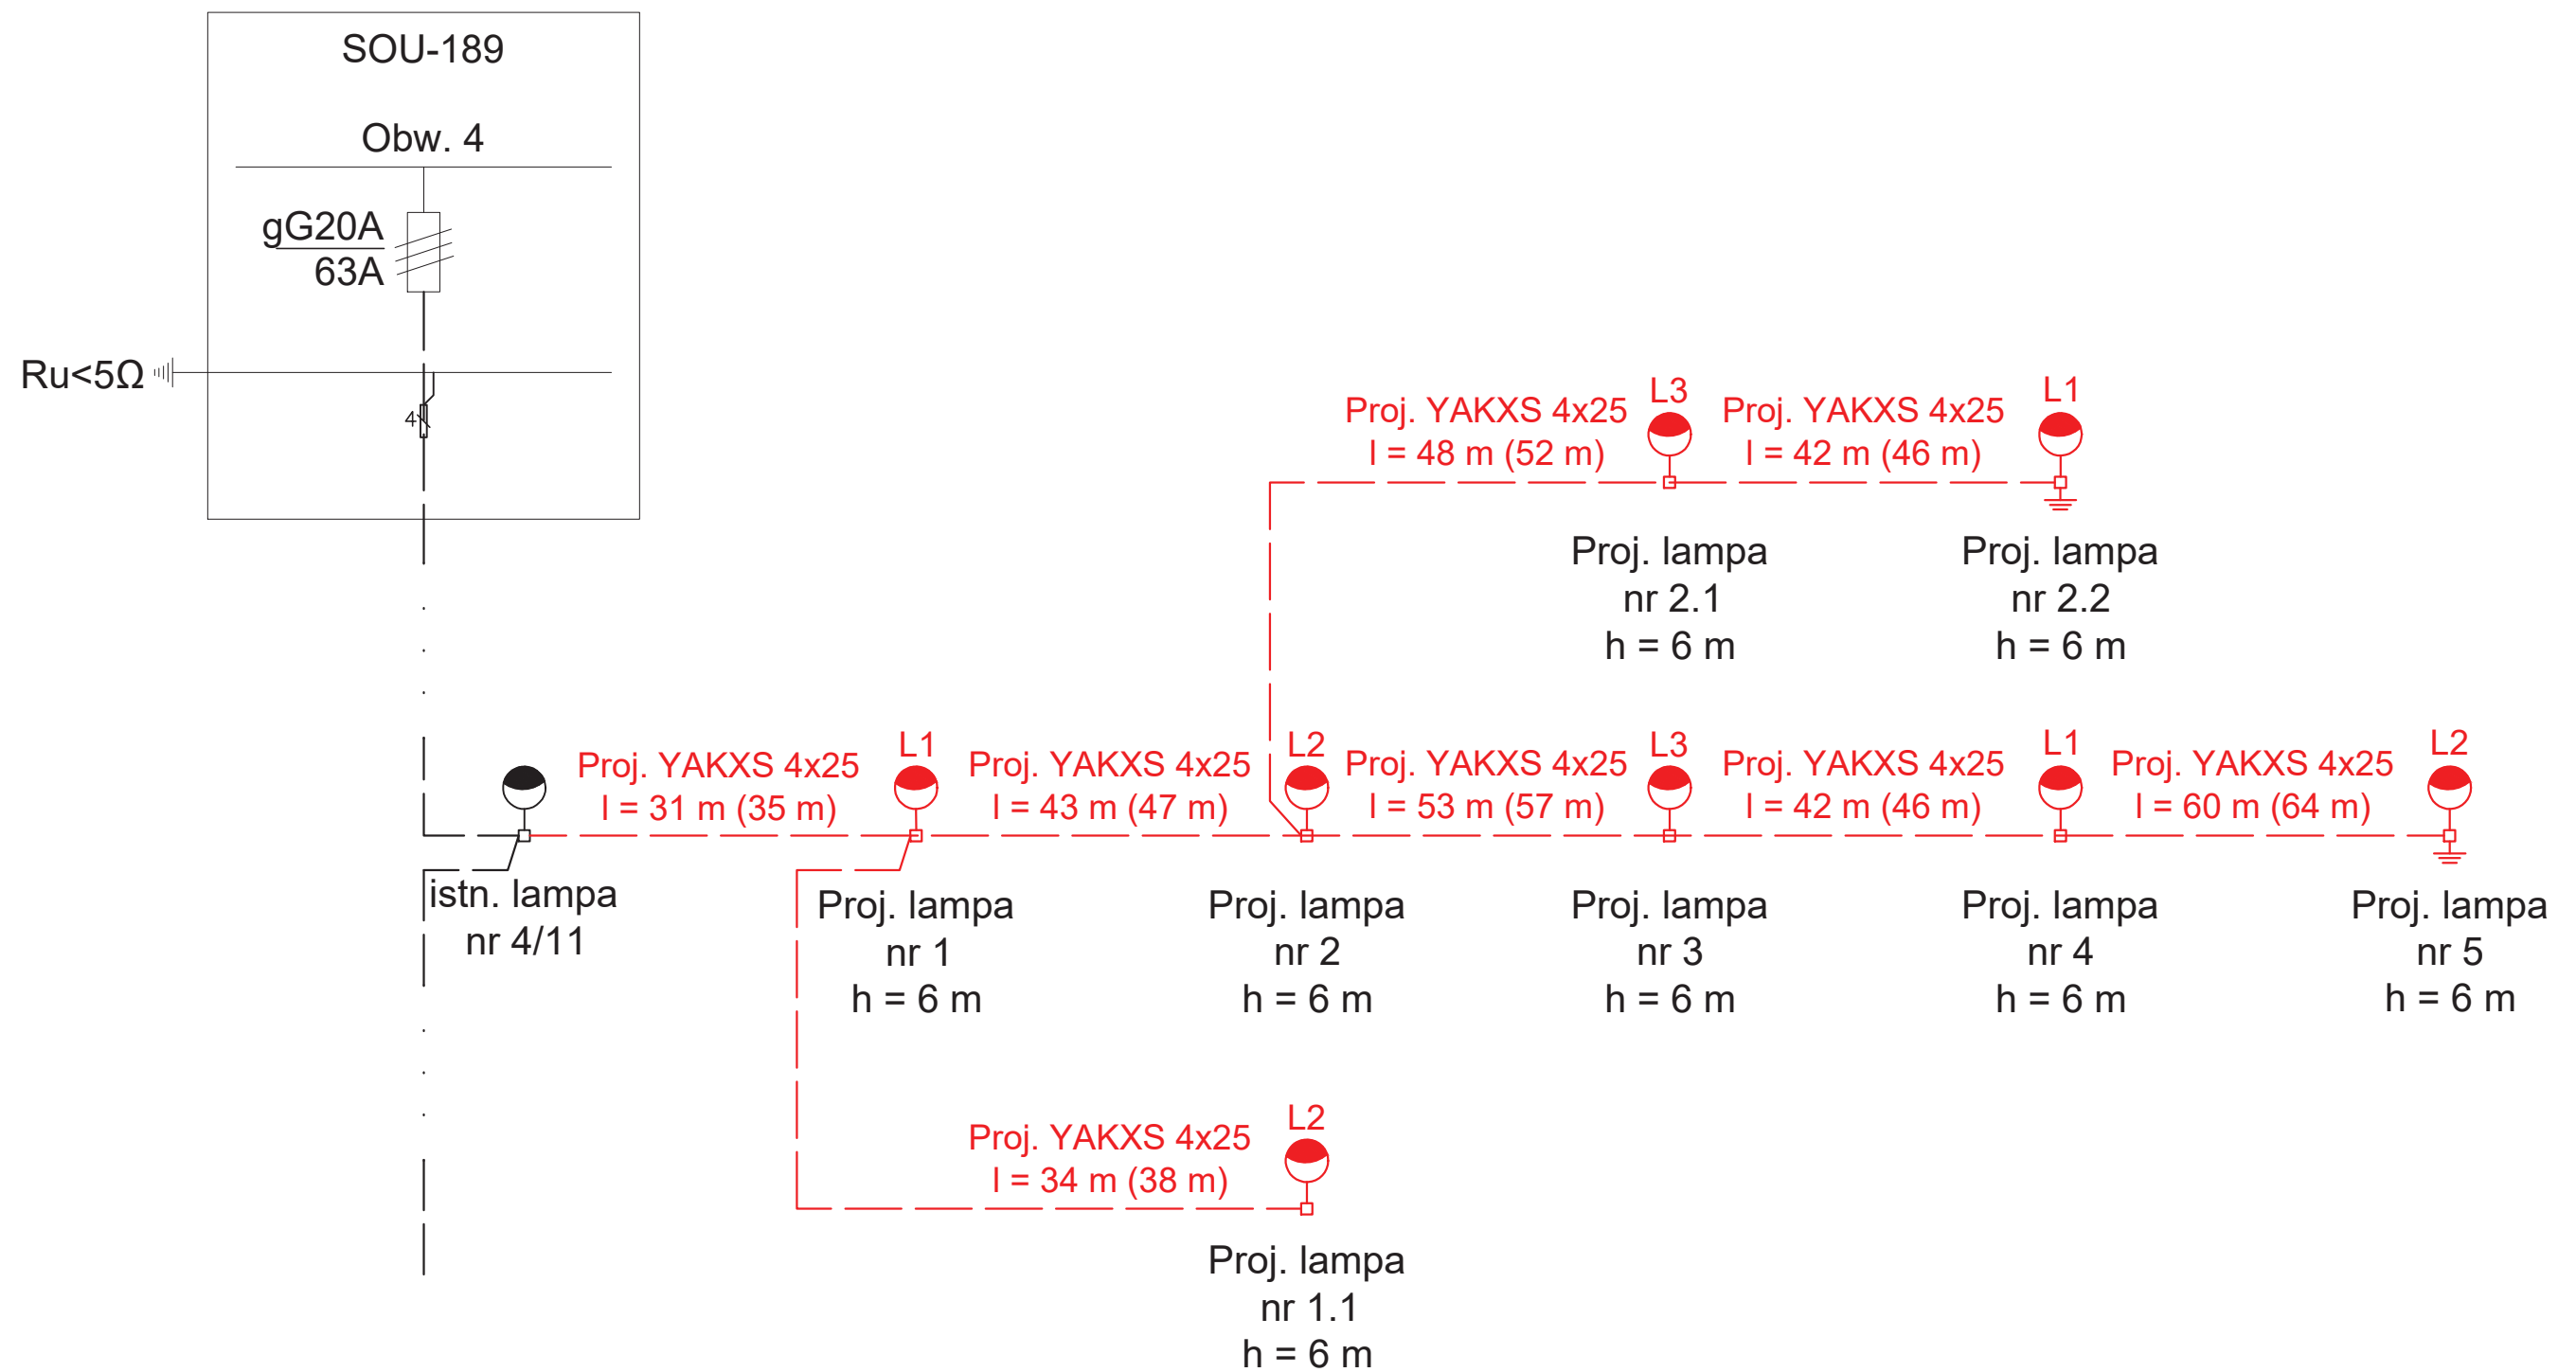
SOU-189

Obw. 4

gG20A
63A

Ru<5Ω

4

Proj. YAKXS 4x25
l = 48 m (52 m)

L3

Proj. YAKXS 4x25
l = 42 m (46 m)

L1

Proj. lampa
nr 2.1
h = 6 m

Proj. lampa
nr 2.2
h = 6 m

Proj. YAKXS 4x25
l = 31 m (35 m)

L1

Proj. YAKXS 4x25
l = 43 m (47 m)

L2

Proj. YAKXS 4x25
l = 53 m (57 m)

L3

Proj. YAKXS 4x25
l = 42 m (46 m)

L1

Proj. YAKXS 4x25
l = 60 m (64 m)

L2

istn. lampa
nr 4/11

Proj. lampa
nr 1
h = 6 m

Proj. lampa
nr 2
h = 6 m

Proj. lampa
nr 3
h = 6 m

Proj. lampa
nr 4
h = 6 m

Proj. lampa
nr 5
h = 6 m

Proj. YAKXS 4x25
l = 34 m (38 m)

L2

Proj. lampa
nr 1.1
h = 6 m